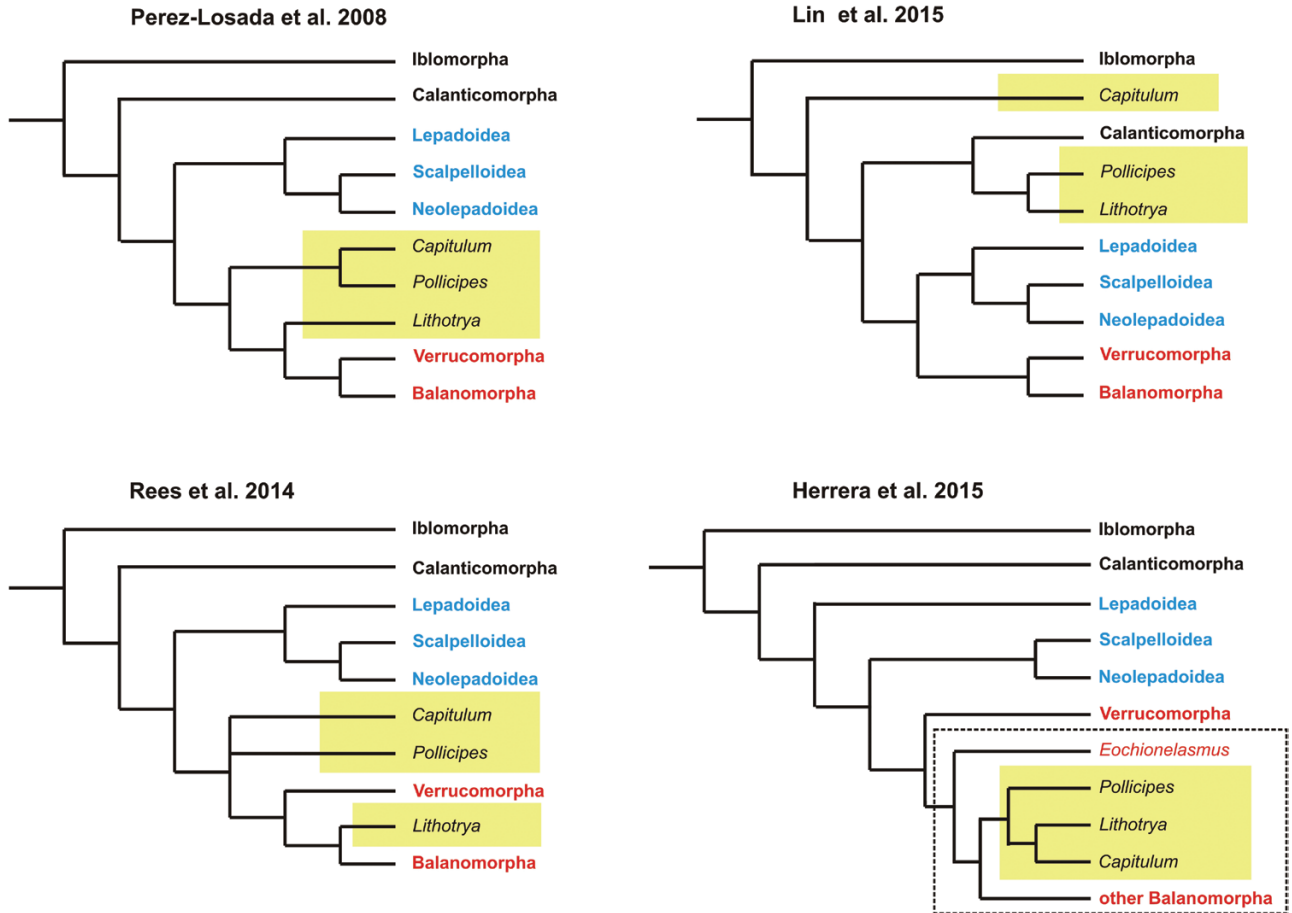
Perez-Losada et al. 2008

Iblomorpha
Calanticomorpha
Lepadoidea
Scalpelloidea
Neolepadoidea
*Capitulum*
*Pollicipes*
*Lithotrya*
Verrucomorpha
Balanomorpha

Lin et al. 2015

Iblomorpha
*Capitulum*
Calanticomorpha
*Pollicipes*
*Lithotrya*
Lepadoidea
Scalpelloidea
Neolepadoidea
Verrucomorpha
Balanomorpha

Rees et al. 2014

Iblomorpha
Calanticomorpha
Lepadoidea
Scalpelloidea
Neolepadoidea
*Capitulum*
*Pollicipes*
Verrucomorpha
*Lithotrya*
Balanomorpha

Herrera et al. 2015

Iblomorpha
Calanticomorpha
Lepadoidea
Scalpelloidea
Neolepadoidea
Verrucomorpha
*Eochionelasmus*
*Pollicipes*
*Lithotrya*
*Capitulum*
other Balanomorpha